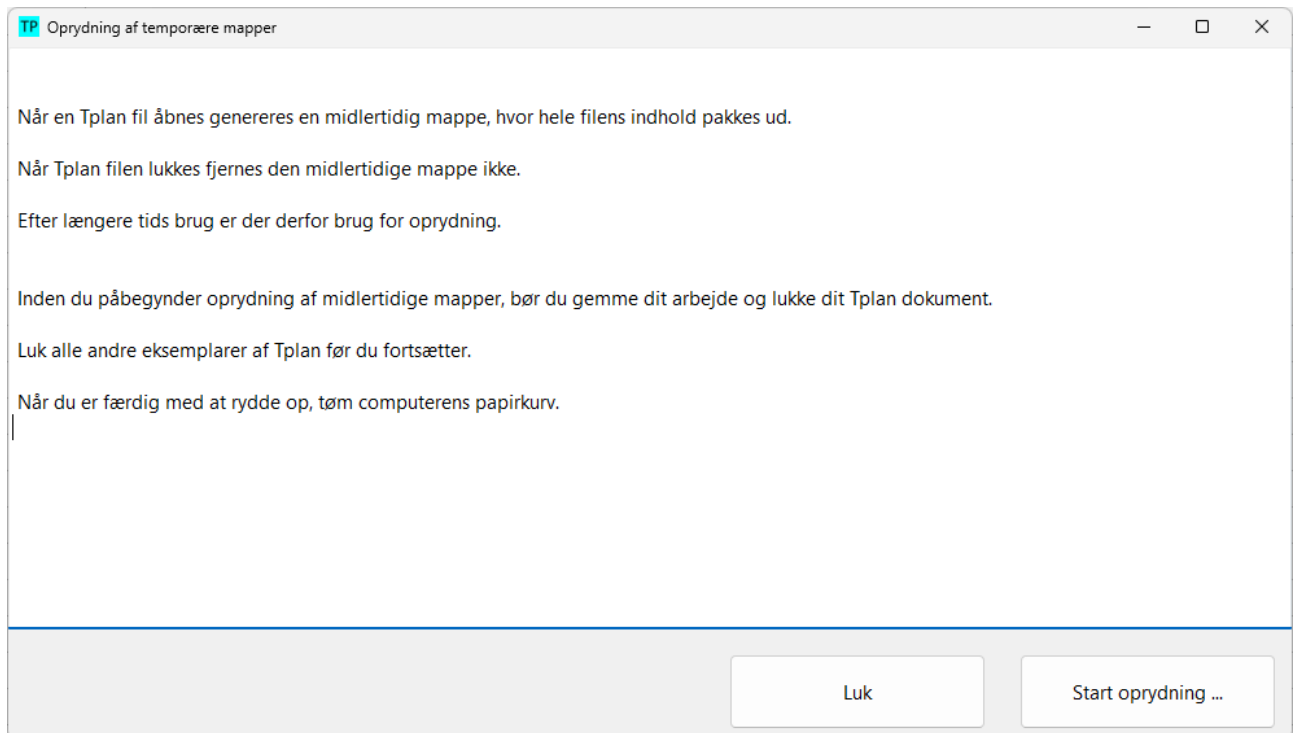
TP Oprydning af temporære mapper

Når en Tplan fil åbnes genereres en midlertidig mappe, hvor hele filens indhold pakkes ud.

Når Tplan filen lukkes fjernes den midlertidige mappe ikke.

Efter længere tids brug er der derfor brug for oprydning.

Inden du påbegynder oprydning af midlertidige mapper, bør du gemme dit arbejde og lukke dit Tplan dokument.

Luk alle andre eksemplarer af Tplan før du fortsætter.

Når du er færdig med at rydde op, tøm computerens papirkurv.

Luk

Start oprydning ...